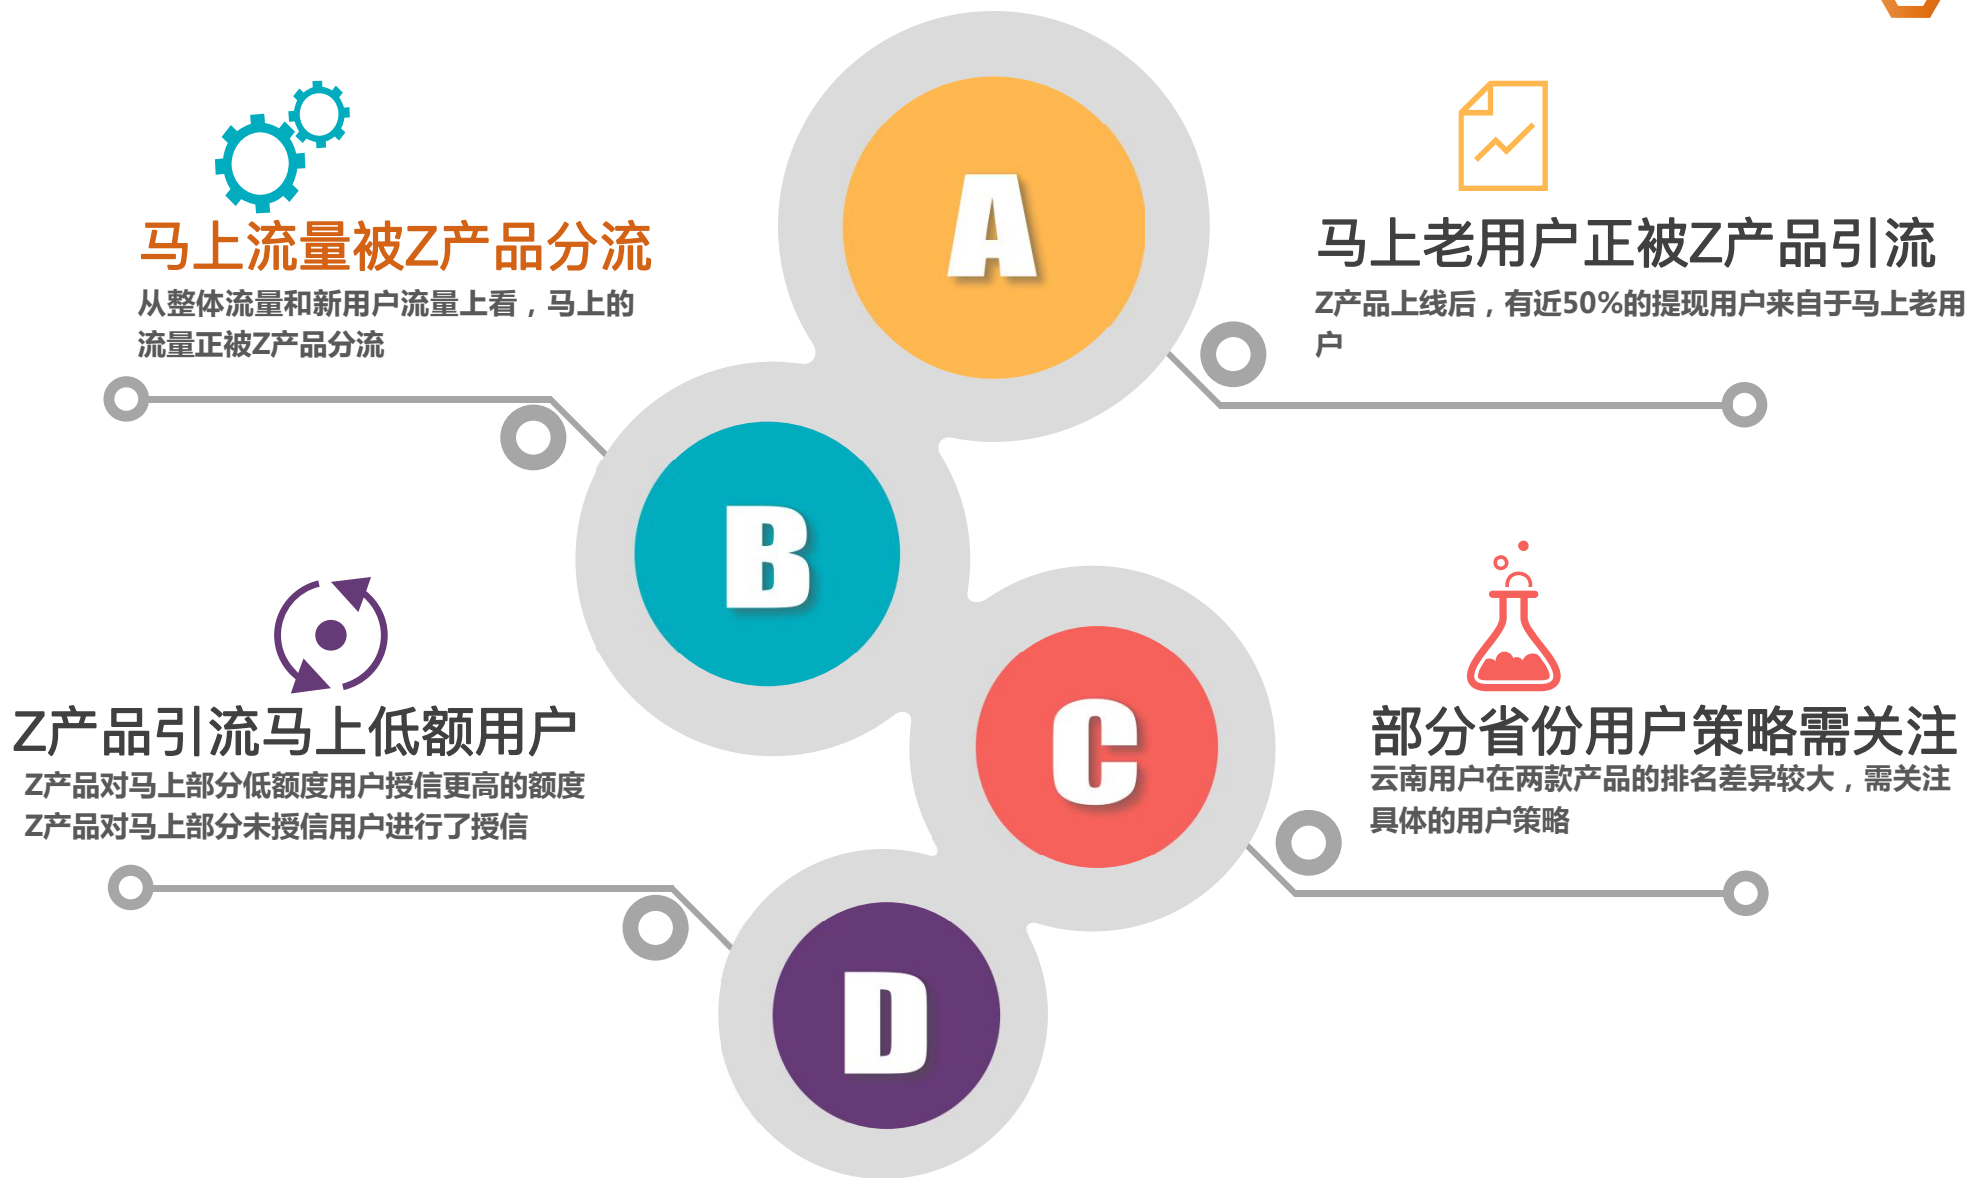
马上流量被Z产品分流

从整体流量和新用户流量上看，马上的流量正被Z产品分流

A

马上老用户正被Z产品引流

Z产品上线后，有近50%的提现用户来自于马上老用户

B

Z产品引流马上低额用户

Z产品对马上部分低额度用户授信更高的额度
Z产品对马上部分未授信用户进行了授信

C

部分省份用户策略需关注

云南用户在两款产品的排名差异较大，需关注具体的用户策略

D